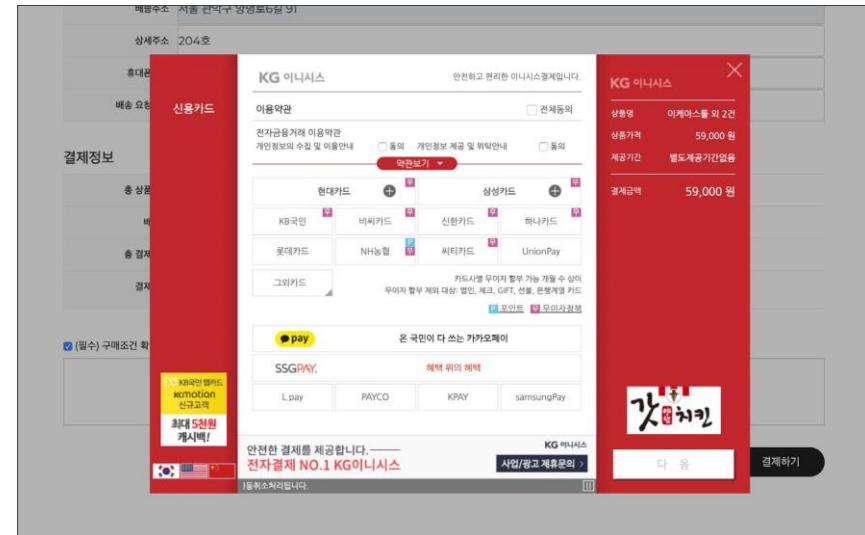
배송주소 서울 관악구 장명로6길 91

상세주소 204호

휴대폰

배송 요청

결제정보

총 상품

배

총 결제

결제

(필수) 구매조건 확

신용카드

KB국민 앱카드 KBmotion 신규고객 최대 5천원 캐시백!

KG 이니시스

안전하고 편리한 이니시스결제입니다.

이용약관

전체동의

전자금융거래 이용약관

개인정보의 수집 및 이용안내 동의 개인정보 제공 및 위탁안내 동의

약관보기

현대카드

삼성카드

KB국민

비씨카드

신한카드

하나카드

롯데카드

NH농협

씨티카드

UnionPay

그외카드

카드사별 무이자 할부 가능 개월 수 상이

무이자 할부 제외 대상: 법인, 체크, GIFT, 선불, 은행계열 카드

포인트 무이자정책

pay

온 국민이 다 쓰는 카카오페이

SSGPAY.

혜택 위의 혜택

L.pay

PAYCO

KPAY

samsungPay

안전한 결제를 제공합니다.

전자결제 NO.1 KG이니시스

KG 이니시스

사업/광고 제휴문의

)등취소처리됩니다.

KG 이니시스

상품명 이케아스툴 외 2건

상품가격 59,000 원

제공기간 별도제공기간없음

결제금액 59,000 원

갓 처킨

다 음

결제하기